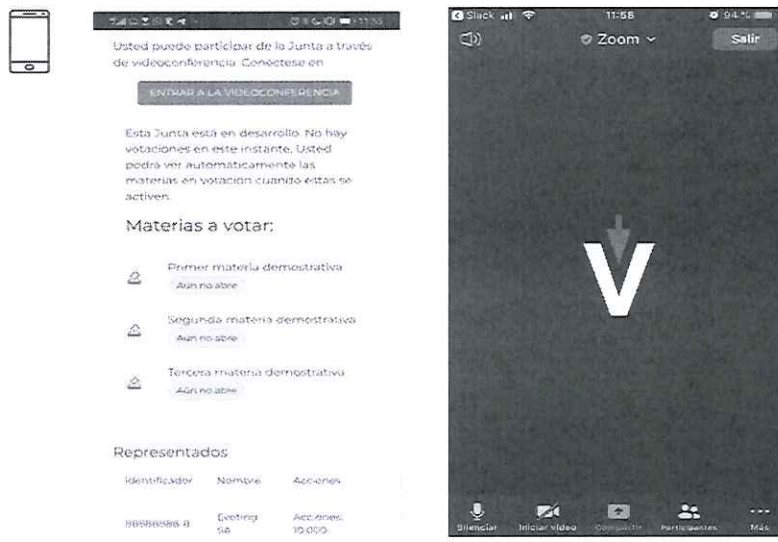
Usted puede participar de la Junta a través de videoconferencia. Conéctese en

ENTRAR A LA VIDEOCONFERENCIA

Esta Junta está en desarrollo. No hay votaciones en este instante. Usted podrá ver automáticamente las materias en votación cuando estas se activen.

Materias a votar:

Primer materia demostrativa
Aún no abre

Segunda materia demostrativa
Aún no abre

Tercera materia demostrativa
Aún no abre

Representados

| Identificador | Nombre | Acciones |
|---|---|---|
| 88888888-8 | Evoting SA | Acciones: 10.000 |

Slack 11:58 94 %

Zoom

Salir

V

Silenciar Iniciar video Compartir Participantes Más